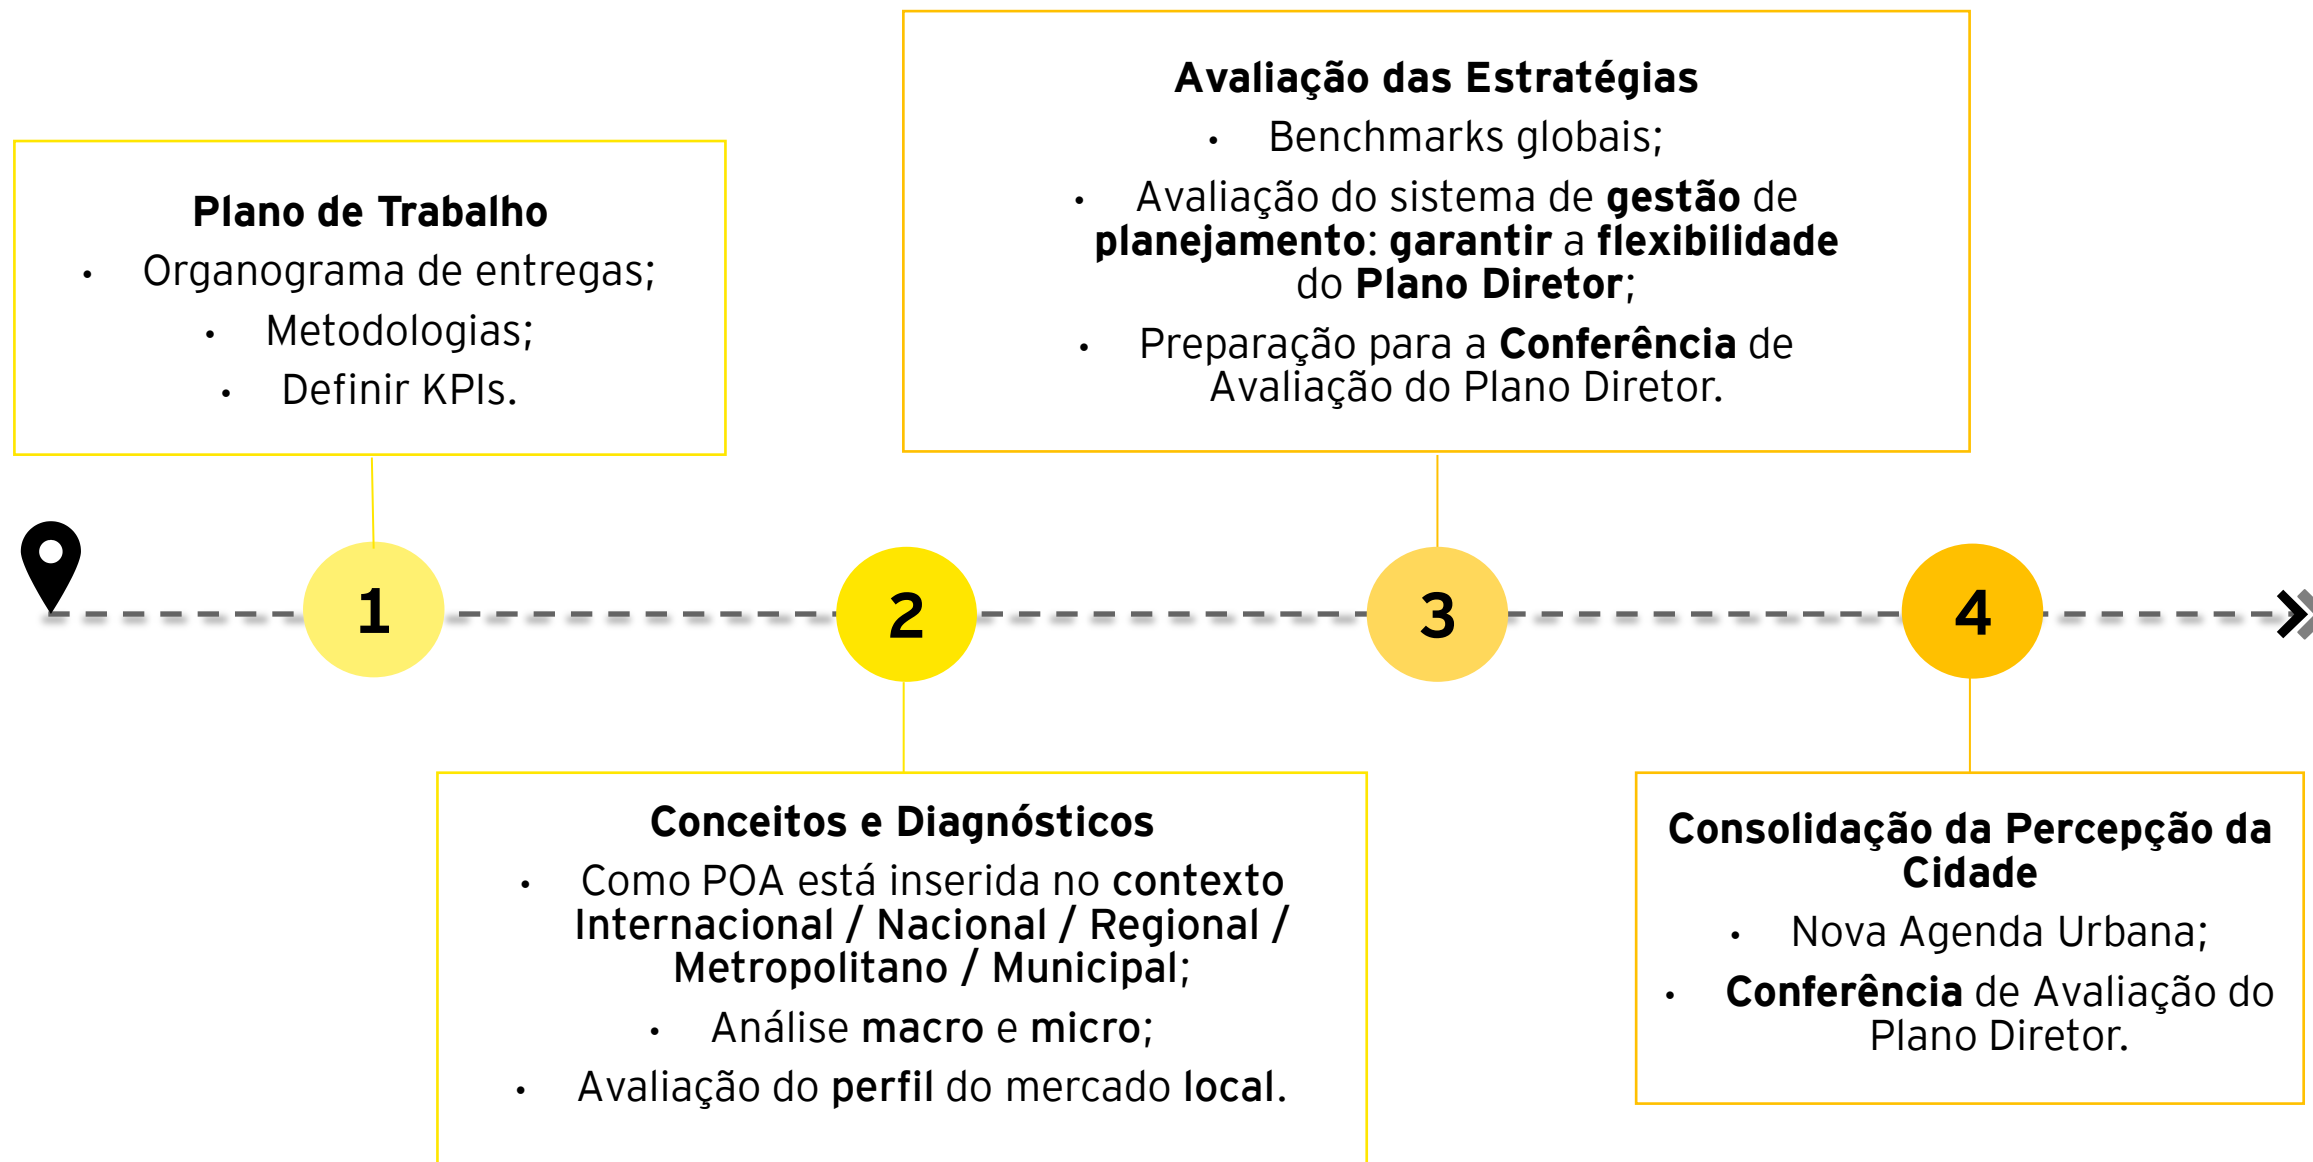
Plano de Trabalho
• Organograma de entregas;
• Metodologias;
• Definir KPIs.

Avaliação das Estratégias
• Benchmarks globais;
• Avaliação do sistema de gestão de planejamento: garantir a flexibilidade do Plano Diretor;
• Preparação para a Conferência de Avaliação do Plano Diretor.

1

2

3

4

Conceitos e Diagnósticos
• Como POA está inserida no contexto Internacional / Nacional / Regional / Metropolitano / Municipal;
• Análise macro e micro;
• Avaliação do perfil do mercado local.

Consolidação da Percepção da Cidade
• Nova Agenda Urbana;
• Conferência de Avaliação do Plano Diretor.